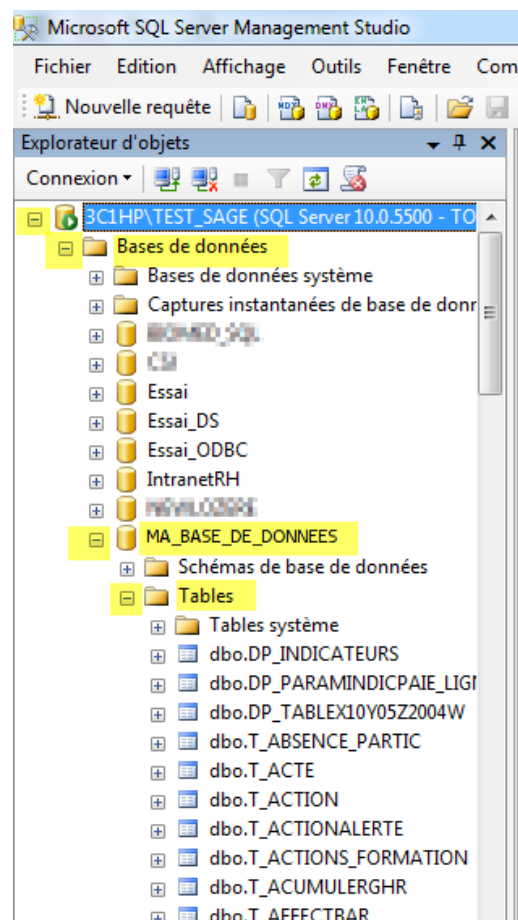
Microsoft SQL Server Management Studio

Fichier Edition Affichage Outils Fenêtre Com

Nouvelle requête

Explorateur d'objets

Connexion

3C1HP\TEST_SAGE (SQL Server 10.0.5500 - TO

Bases de données

Bases de données système

Captures instantanées de base de donr

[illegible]

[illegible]

Essai

Essai_DS

Essai_ODBC

IntranetRH

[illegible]

MA_BASE_DE_DONNEES

Schémas de base de données

Tables

Tables système

dbo.DP_INDICATEURS

dbo.DP_PARAMINDICPAIE_LIGI

dbo.DP_TABLEX10Y05Z2004W

dbo.T_ABSENCE_PARTIC

dbo.T_ACTE

dbo.T_ACTION

dbo.T_ACTIONALERTE

dbo.T_ACTIONS_FORMATION

dbo.T_ACUMULERGHR

dbo.T_AFFECTBAR